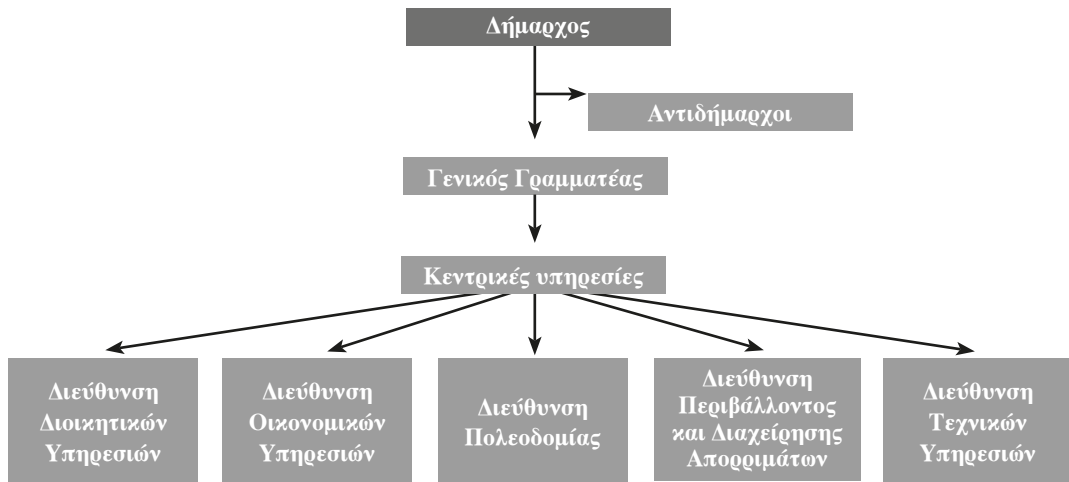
Δήμαρχος

Αντιδήμαρχοι

Γενικός Γραμματέας

Κεντρικές υπηρεσίες

Διεύθυνση Διοικητικών Υπηρεσιών

Διεύθυνση Οικονομικών Υπηρεσιών

Διεύθυνση Πολεοδομίας

Διεύθυνση Περιβάλλοντος και Διαχείρησης Απορριμάτων

Διεύθυνση Τεχνικών Υπηρεσιών